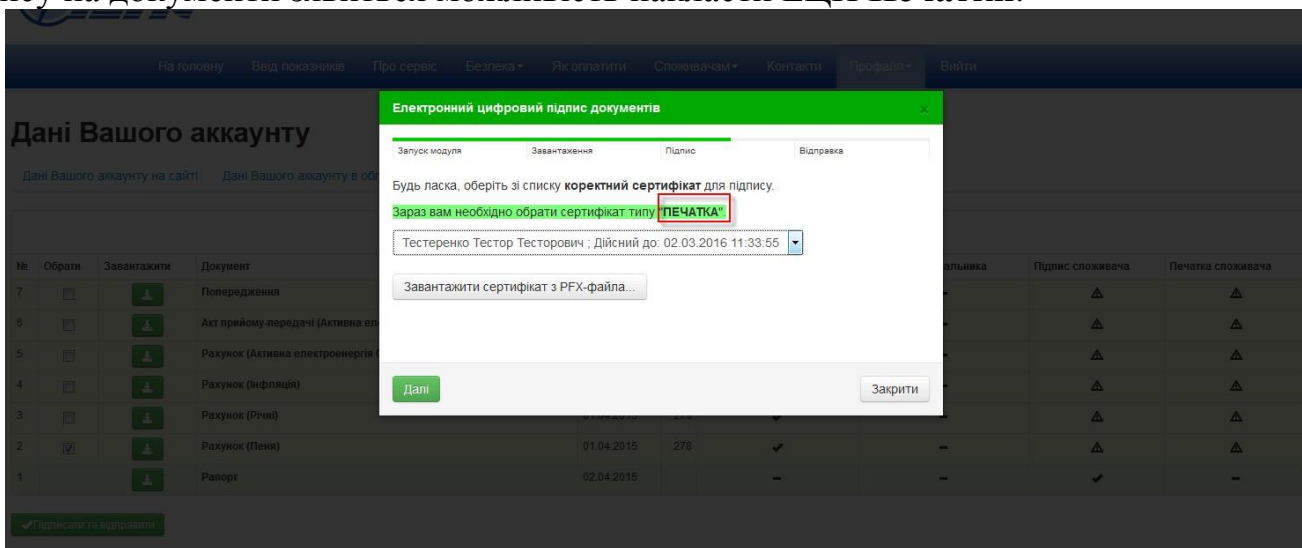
На головну Ввід показників Про сервіс Безпека▾ Як оплатити Споживачам▾ Контакти Профайл▾ Вийти

Дані Вашого аккаунту

Дані Вашого аккаунту на сайті Дані Вашого аккаунту в об

Електронний цифровий підпис документів

×

Запуск модуля Завантаження Підпис Відправка

Будь ласка, оберіть зі списку **коректний сертифікат** для підпису.

Зараз вам необхідно обрати сертифікат типу "ПЕЧАТКА".

Тестеренко Тестор Тесторович ; Дійсний до: 02.03.2016 11:33:55

Завантажити сертифікат з PFX-файла...

Далі

Закрити

| № | Обрати | Завантажити | Документ | | | | альника | Підпис споживача | Печатка споживача |
|---|---|---|---|---|---|---|---|---|---|
| 7 | | | Попередження | | | | – | ⚠ | ⚠ |
| 6 | | | Акт прийому-передачі (Активна ел | | | | – | ⚠ | ⚠ |
| 5 | | | Рахунок (Активна електроенергія | | | | – | ⚠ | ⚠ |
| 4 | | | Рахунок (Інфляція) | | | | – | ⚠ | ⚠ |
| 3 | | | Рахунок (Річні) | 01.04.2015 | 278 | ✔ | – | ⚠ | ⚠ |
| 2 | ☑ | | Рахунок (Пеня) | 01.04.2015 | 278 | ✔ | – | ⚠ | ⚠ |
| 1 | | | Рапорт | 02.04.2015 | | – | – | ✔ | – |

✔Підписати та відправити